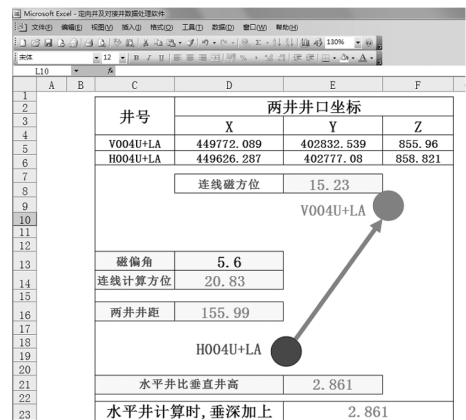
Microsoft Excel - 定向井及对接井数据处理软件
文件(F) 编辑(E) 视图(V) 插入(I) 格式(O) 工具(T) 数据(D) 窗口(W) 帮助(H)
130%
宋体 12 B I U
L10 fx

| | A | B | C | D | E | F |
|---|---|---|---|---|---|---|
| 1 | | | | | | |
| 2 | | | 井号 | 两井井口坐标 | | |
| 3 | | | | X | Y | Z |
| 4 | | | | | | |
| 5 | | | V004U+LA | 449772.089 | 402832.539 | 855.96 |
| 6 | | | H004U+LA | 449626.287 | 402777.08 | 858.821 |
| 7 | | | | | | |
| 8 | | | | 连线磁方位 | 15.23 | |
| 9 | | | | | V004U+LA | |
| 10 | | | | | | |
| 11 | | | | | | |
| 12 | | | | | | |
| 13 | | | 磁偏角 | 5.6 | | |
| 14 | | | 连线计算方位 | 20.83 | | |
| 15 | | | | | | |
| 16 | | | 两井井距 | 155.99 | | |
| 17 | | | | | | |
| 18 | | | | | | |
| 19 | | | | H004U+LA | | |
| 20 | | | | | | |
| 21 | | | 水平井比垂直井高 | | 2.861 | |
| 22 | | | | | | |
| 23 | | | 水平井计算时，垂深加上 | | 2.861 | |